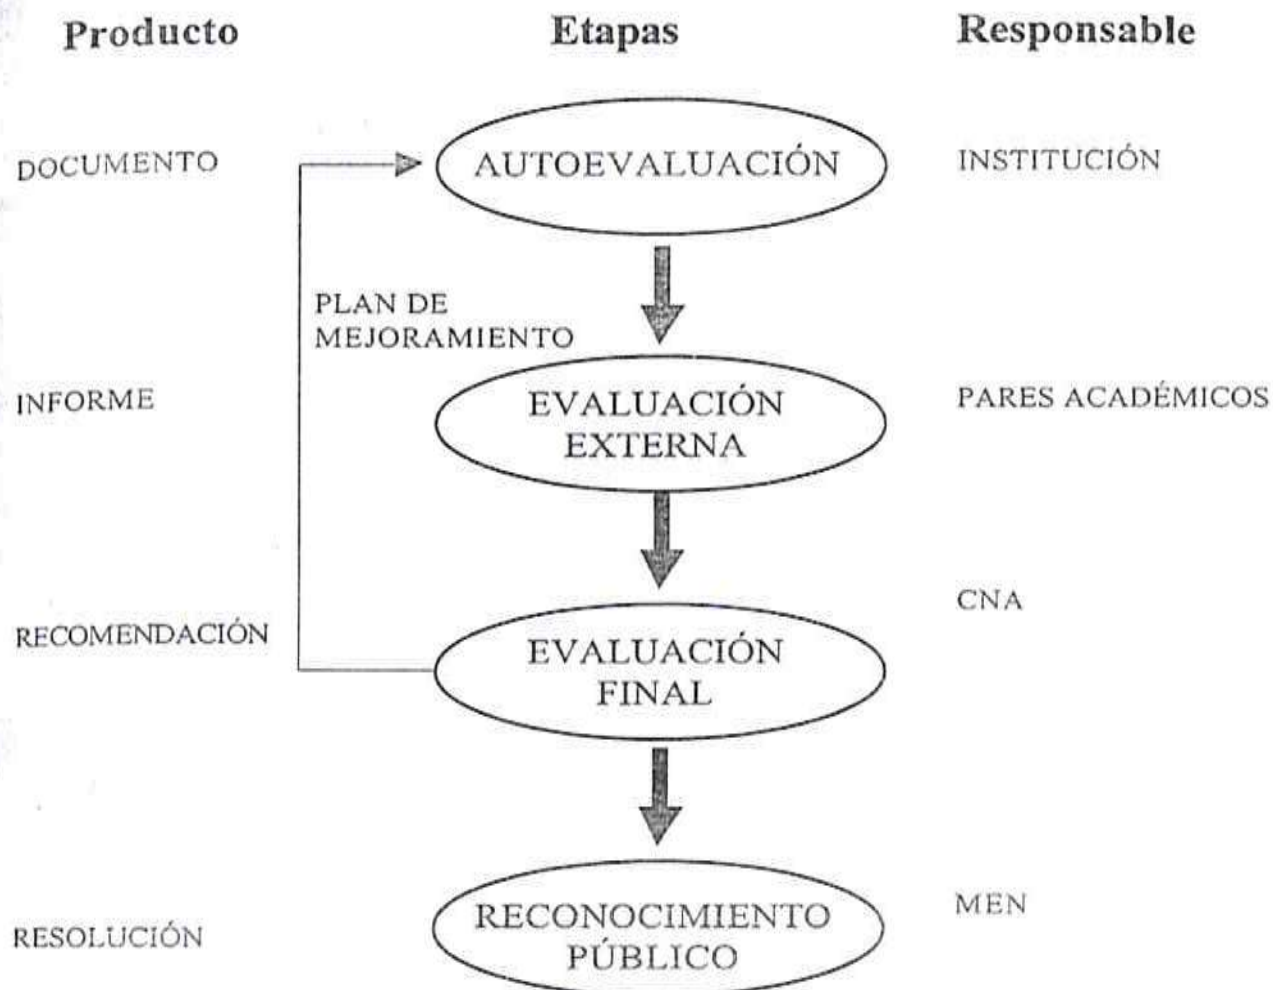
Producto

Etapas

Responsable

DOCUMENTO

AUTOEVALUACIÓN

INSTITUCIÓN

PLAN DE MEJORAMIENTO

INFORME

EVALUACIÓN EXTERNA

PARES ACADÉMICOS

CNA

RECOMENDACIÓN

EVALUACIÓN FINAL

RESOLUCIÓN

RECONOCIMIENTO PÚBLICO

MEN